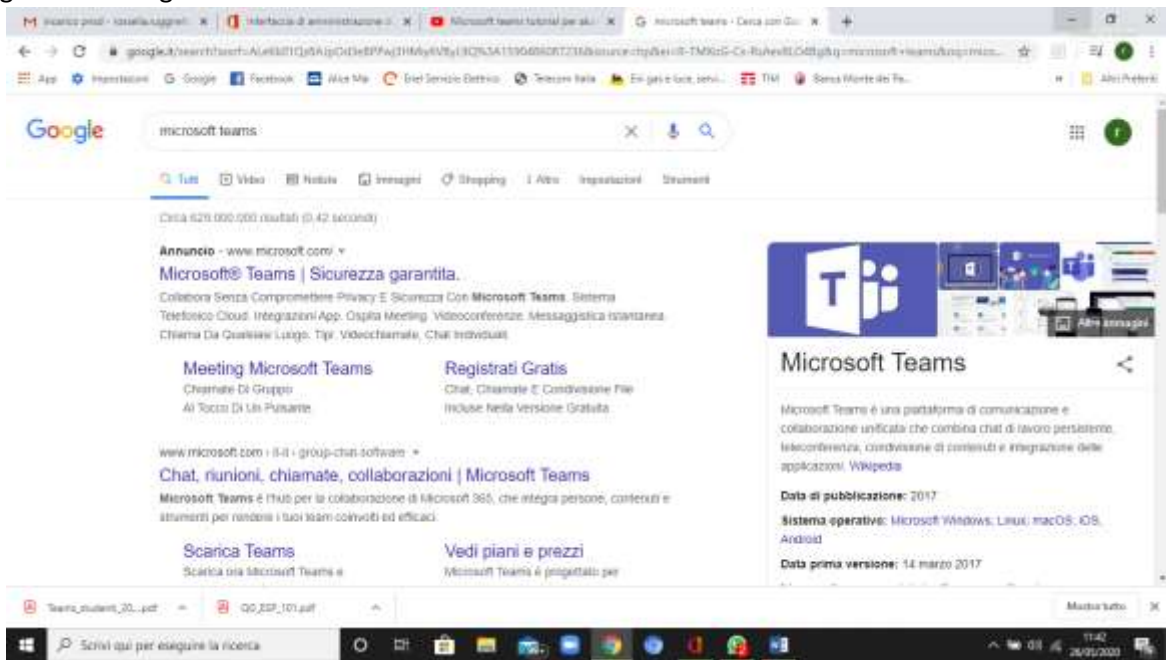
M incarico prof - rossella.oggeri | Interfaccia di amministrazione | Microsoft teams tutorial per al | G microsoft teams - Cerca con Go

google.it/search?sxsrf=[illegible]

App Impostazioni G Google Facebook Alice Mia Enel Servizio Elettrico Telecom Italia Eni gas e luce, servi... TIM Banca Monte dei Pa... Altri Preferiti

Google

microsoft teams

Tutti Video Notizie Immagini Shopping Altro Impostazioni Strumenti

Circa 625.000.000 risultati (0,42 secondi)

Annuncio · www.microsoft.com/

Microsoft® Teams | Sicurezza garantita.

Collabora Senza Compromettere Privacy E Sicurezza Con Microsoft Teams. Sistema Telefonico Cloud. Integrazioni App. Ospita Meeting. Videoconferenze. Messaggistica Istantanea. Chiama Da Qualsiasi Luogo. Tipi: Videochiamate, Chat Individuali.

Meeting Microsoft Teams
Chiamate Di Gruppo
Al Tocco Di Un Pulsante

Registrati Gratis
Chat, Chiamate E Condivisione File
Incluse Nella Versione Gratuita

www.microsoft.com › it-it › group-chat-software

Chat, riunioni, chiamate, collaborazioni | Microsoft Teams

Microsoft Teams è l'hub per la collaborazione di Microsoft 365, che integra persone, contenuti e strumenti per rendere i tuoi team coinvolti ed efficaci.

Scarica Teams
Scarica ora Microsoft Teams e

Vedi piani e prezzi
Microsoft Teams è progettato per

Altre immagini

Microsoft Teams

Microsoft Teams è una piattaforma di comunicazione e collaborazione unificata che combina chat di lavoro persistente, teleconferenza, condivisione di contenuti e integrazione delle applicazioni. Wikipedia

Data di pubblicazione: 2017

Sistema operativo: Microsoft Windows, Linux, macOS, iOS, Android

Data prima versione: 14 marzo 2017

Teams_student_20....pdf
QO_ESP_101.pdf
Mostra tutto

Scrivi qui per eseguire la ricerca

11:42
26/03/2020